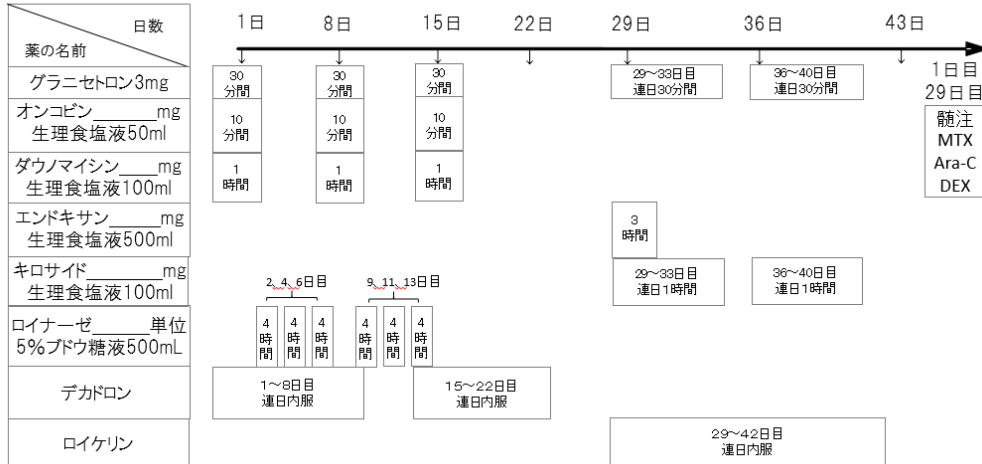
日数
薬の名前

1日 8日 15日 22日 29日 36日 43日

グラニセトロン3mg
30分間 30分間 30分間
29～33日目 連日30分間
36～40日目 連日30分間

1日目 29日目
髄注 MTX Ara-C DEX

オンコビン_______mg 生理食塩液50ml
10分間 10分間 10分間

ダウノマイシン____mg 生理食塩液100ml
1時間 1時間 1時間

エンドキサン_____mg 生理食塩液500ml
3時間

キロサイド________mg 生理食塩液100ml
29～33日目 連日1時間
36～40日目 連日1時間

ロイナーゼ______単位 5%ブドウ糖液500mL
2、4、6日目
4時間 4時間 4時間
9、11、13日目
4時間 4時間 4時間

デカドロン
1～8日目 連日内服
15～22日目 連日内服

ロイケリン
29～42日目 連日内服